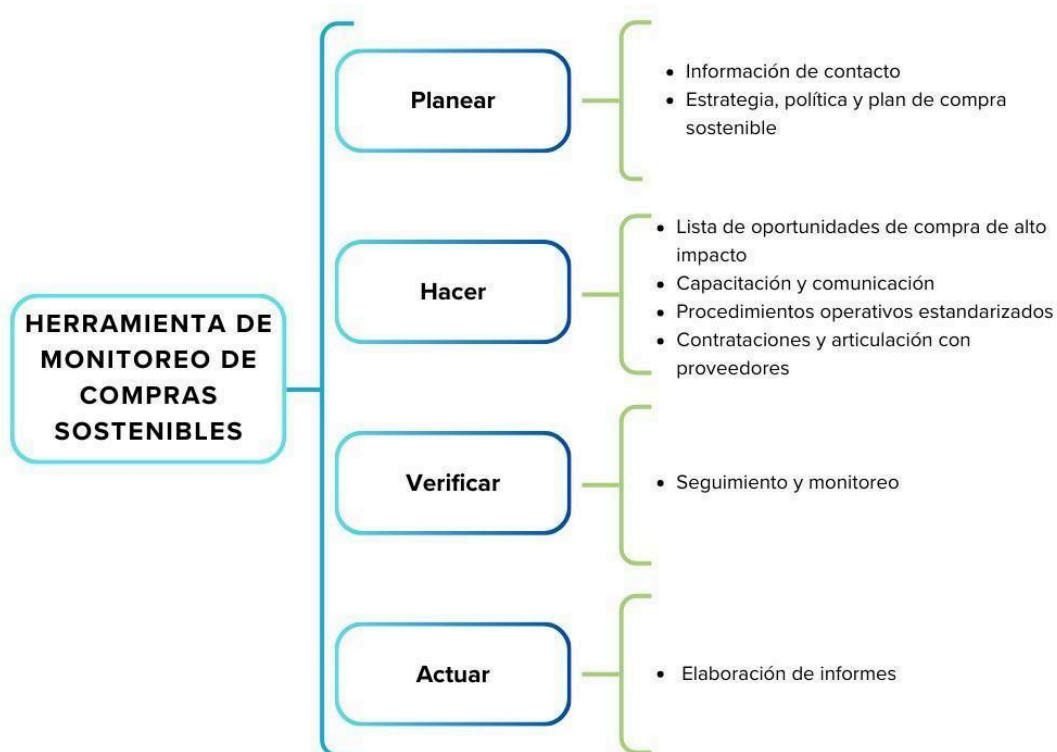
HERRAMIENTA DE MONITOREO DE COMPRAS SOSTENIBLES

Planear

- Información de contacto
- Estrategia, política y plan de compra sostenible

Hacer

- Lista de oportunidades de compra de alto impacto
- Capacitación y comunicación
- Procedimientos operativos estandarizados
- Contrataciones y articulación con proveedores

Verificar

- Seguimiento y monitoreo

Actuar

- Elaboración de informes